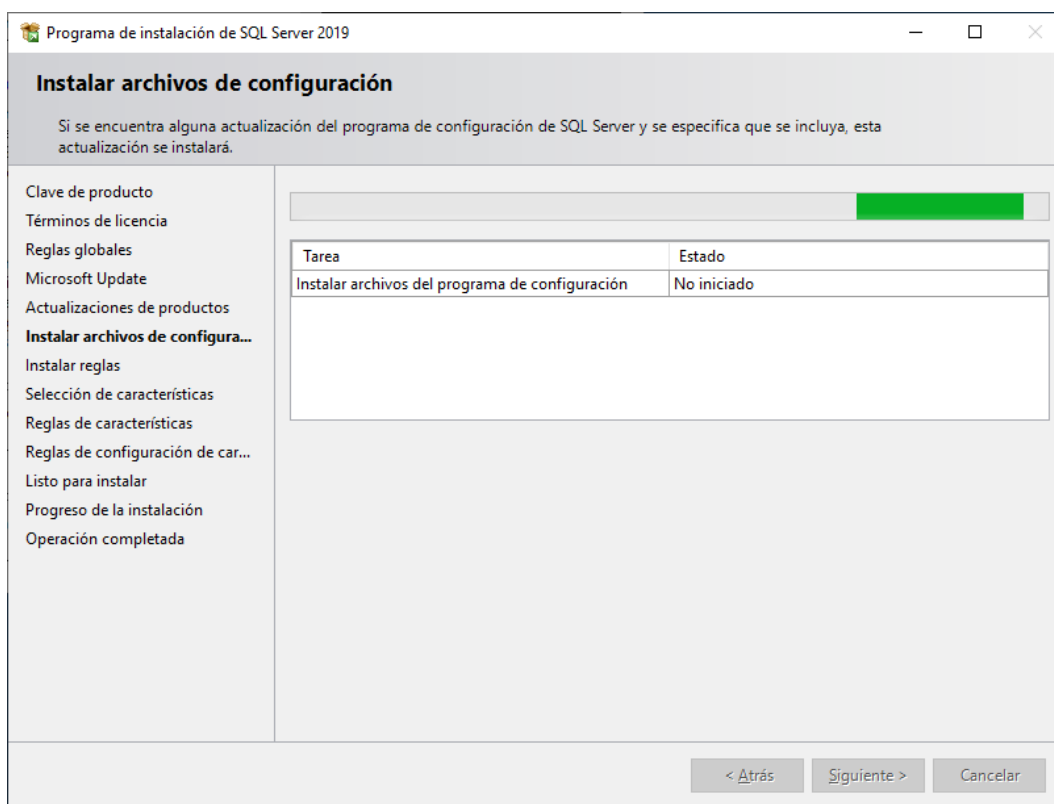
Programa de instalación de SQL Server 2019

Instalar archivos de configuración

Si se encuentra alguna actualización del programa de configuración de SQL Server y se especifica que se incluya, esta actualización se instalará.

Clave de producto
Términos de licencia
Reglas globales
Microsoft Update
Actualizaciones de productos
Instalar archivos de configura...
Instalar reglas
Selección de características
Reglas de características
Reglas de configuración de car...
Listo para instalar
Progreso de la instalación
Operación completada

| Tarea | Estado |
|---|---|
| Instalar archivos del programa de configuración | No iniciado |

< Atrás
Siguiente >
Cancelar